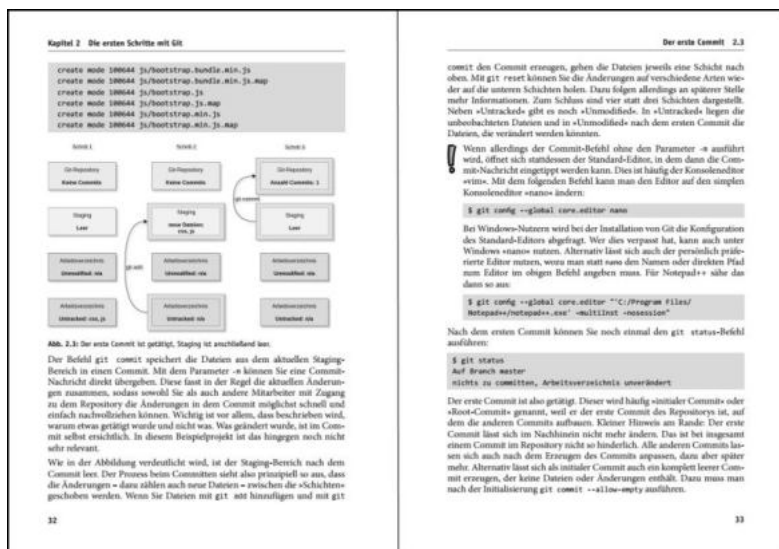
Kapitel 2 Die ersten Schritte mit Git

create mode 100644 js/bootstrap.bundle.min.js
create mode 100644 js/bootstrap.bundle.min.js.map
create mode 100644 js/bootstrap.js
create mode 100644 js/bootstrap.js.map
create mode 100644 js/bootstrap.min.js
create mode 100644 js/bootstrap.min.js.map

Schritt 1 Schritt 2 Schritt 3

Git-Repository Keine Commits | Git-Repository Keine Commits | Git-Repository Anzahl Commits: 1

Staging Leer | Staging neue Dateien: css, js | Staging Leer

git commit

git add

Arbeitsverzeichnis Unmodified: n/a | Arbeitsverzeichnis Unmodified: n/a | Arbeitsverzeichnis Unmodified: css, js

Arbeitsverzeichnis Untracked: css, js | Arbeitsverzeichnis Untracked: n/a | Arbeitsverzeichnis Untracked: n/a

Abb. 2.3: Der erste Commit ist getätigt, Staging ist anschließend leer.

Der Befehl git commit speichert die Dateien aus dem aktuellen Staging-Bereich in einem Commit. Mit dem Parameter -m können Sie eine Commit-Nachricht direkt übergeben. Diese fasst in der Regel die aktuellen Änderungen zusammen, sodass sowohl Sie als auch andere Mitarbeiter mit Zugang zu dem Repository die Änderungen in dem Commit möglichst schnell und einfach nachvollziehen können. Wichtig ist vor allem, dass beschrieben wird, warum etwas getätigt wurde und nicht was. Was geändert wurde, ist im Commit selbst ersichtlich. In diesem Beispielprojekt ist das hingegen noch nicht sehr relevant.

Wie in der Abbildung verdeutlicht wird, ist der Staging-Bereich nach dem Commit leer. Der Prozess beim Committen sieht also prinzipiell so aus, dass die Änderungen – dazu zählen auch neue Dateien – zwischen die »Schichten« geschoben werden. Wenn Sie Dateien mit git add hinzufügen und mit git

32

Der erste Commit 2.3

commit den Commit erzeugen, gehen die Dateien jeweils eine Schicht nach oben. Mit git reset können Sie die Änderungen auf verschiedene Arten wieder auf die unteren Schichten holen. Dazu folgen allerdings an späterer Stelle mehr Informationen. Zum Schluss sind vier statt drei Schichten dargestellt. Neben »Untracked« gibt es noch »Unmodified«. In »Untracked« liegen die unbeobachteten Dateien und in »Unmodified« nach dem ersten Commit die Dateien, die verändert werden könnten.

Wenn allerdings der Commit-Befehl ohne den Parameter -m ausführt wird, öffnet sich stattdessen der Standard-Editor, in dem dann die Commit-Nachricht eingetippt werden kann. Dies ist häufig der Konsoleneditor »vim«. Mit dem folgenden Befehl kann man den Editor auf den simplen Konsoleneditor »nano« ändern:

$ git config --global core.editor nano

Bei Windows-Nutzern wird bei der Installation von Git die Konfiguration des Standard-Editors abgefragt. Wer dies verpasst hat, kann auch unter Windows »nano« nutzen. Alternativ lässt sich auch der persönlich präferierte Editor nutzen, wozu man statt nano den Namen oder direkten Pfad zum Editor im obigen Befehl angeben muss. Für Notepad++ sähe das dann so aus:

$ git config --global core.editor "'C:/Program Files/Notepad++/notepad++.exe' -multiInst -nosession"

Nach dem ersten Commit können Sie noch einmal den git status-Befehl ausführen:

$ git status
Auf Branch master
nichts zu committen, Arbeitsverzeichnis unverändert

Der erste Commit ist also getätigt. Dieser wird häufig »initialer Commit« oder »Root-Commit« genannt, weil er der erste Commit des Repositorys ist, auf dem die anderen Commits aufbauen. Kleiner Hinweis am Rande: Der erste Commit lässt sich im Nachhinein nicht mehr ändern. Das ist bei insgesamt einem Commit im Repository nicht so hinderlich. Alle anderen Commits lassen sich auch nach dem Erzeugen des Commits anpassen, dazu aber später mehr. Alternativ lässt sich als initialer Commit auch ein komplett leerer Commit erzeugen, der keine Dateien oder Änderungen enthält. Dazu muss man nach der Initialisierung git commit --allow-empty ausführen.

33